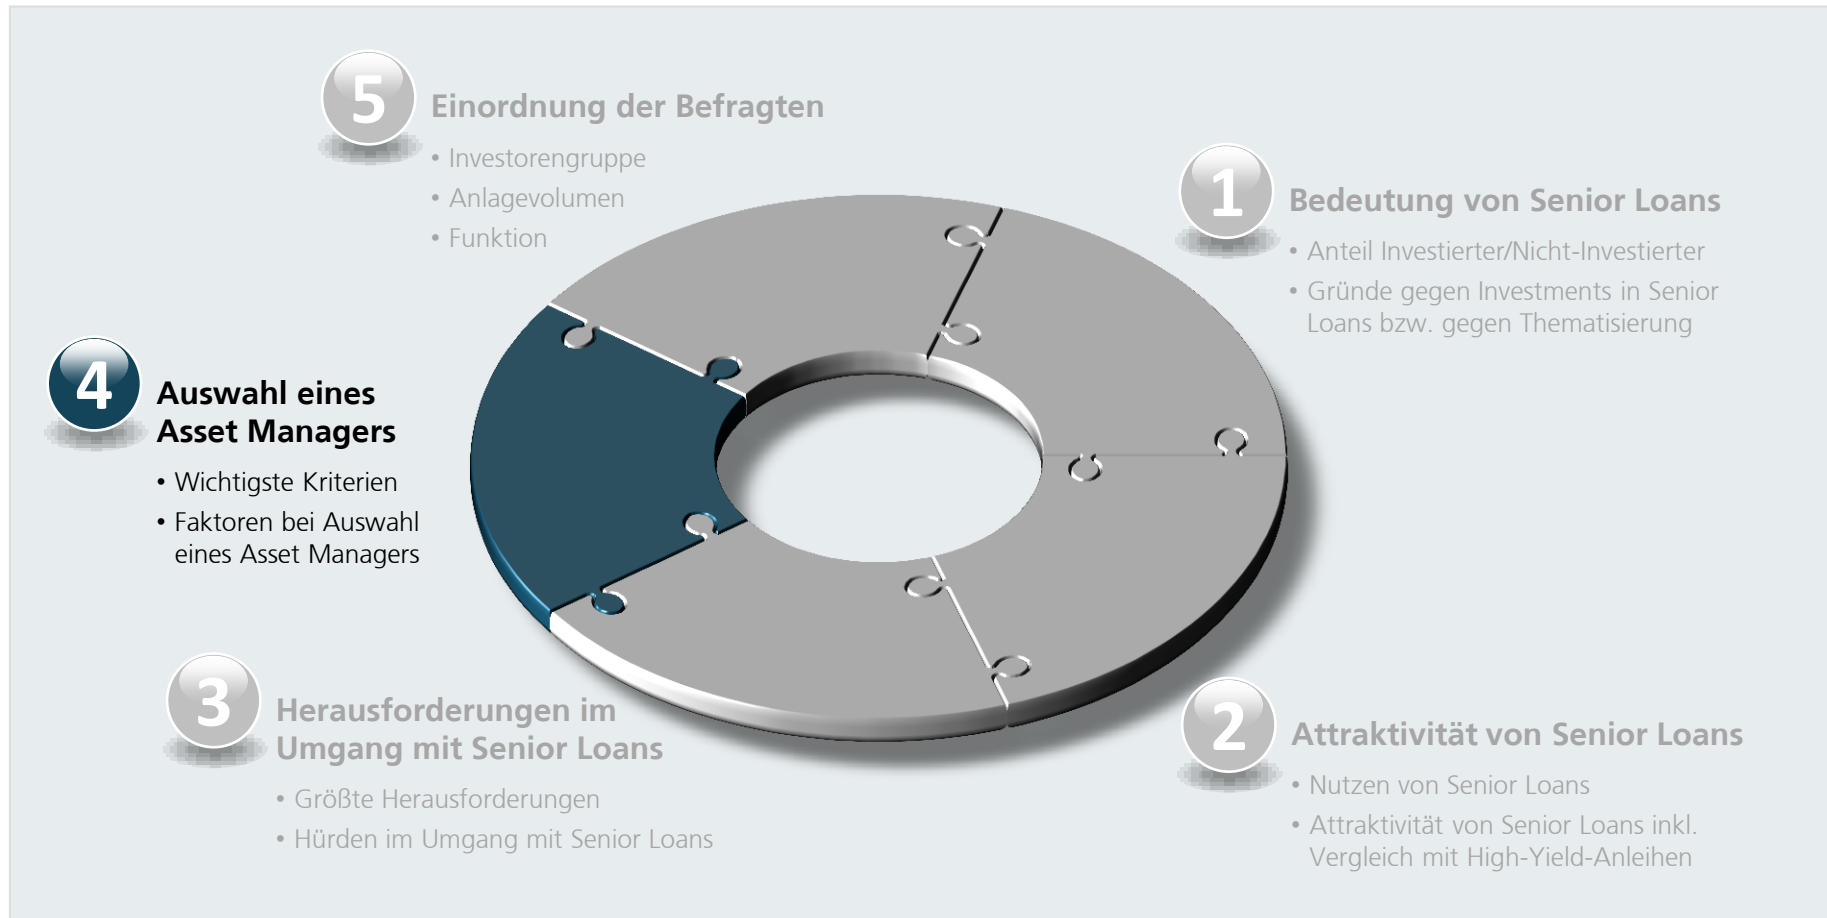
5 Einordnung der Befragten

• Investorengruppe
• Anlagevolumen
• Funktion

1 Bedeutung von Senior Loans

• Anteil Investierter/Nicht-Investierter
• Gründe gegen Investments in Senior Loans bzw. gegen Thematisierung

4 Auswahl eines Asset Managers

• Wichtigste Kriterien
• Faktoren bei Auswahl eines Asset Managers

3 Herausforderungen im Umgang mit Senior Loans

• Größte Herausforderungen
• Hürden im Umgang mit Senior Loans

2 Attraktivität von Senior Loans

• Nutzen von Senior Loans
• Attraktivität von Senior Loans inkl. Vergleich mit High-Yield-Anleihen